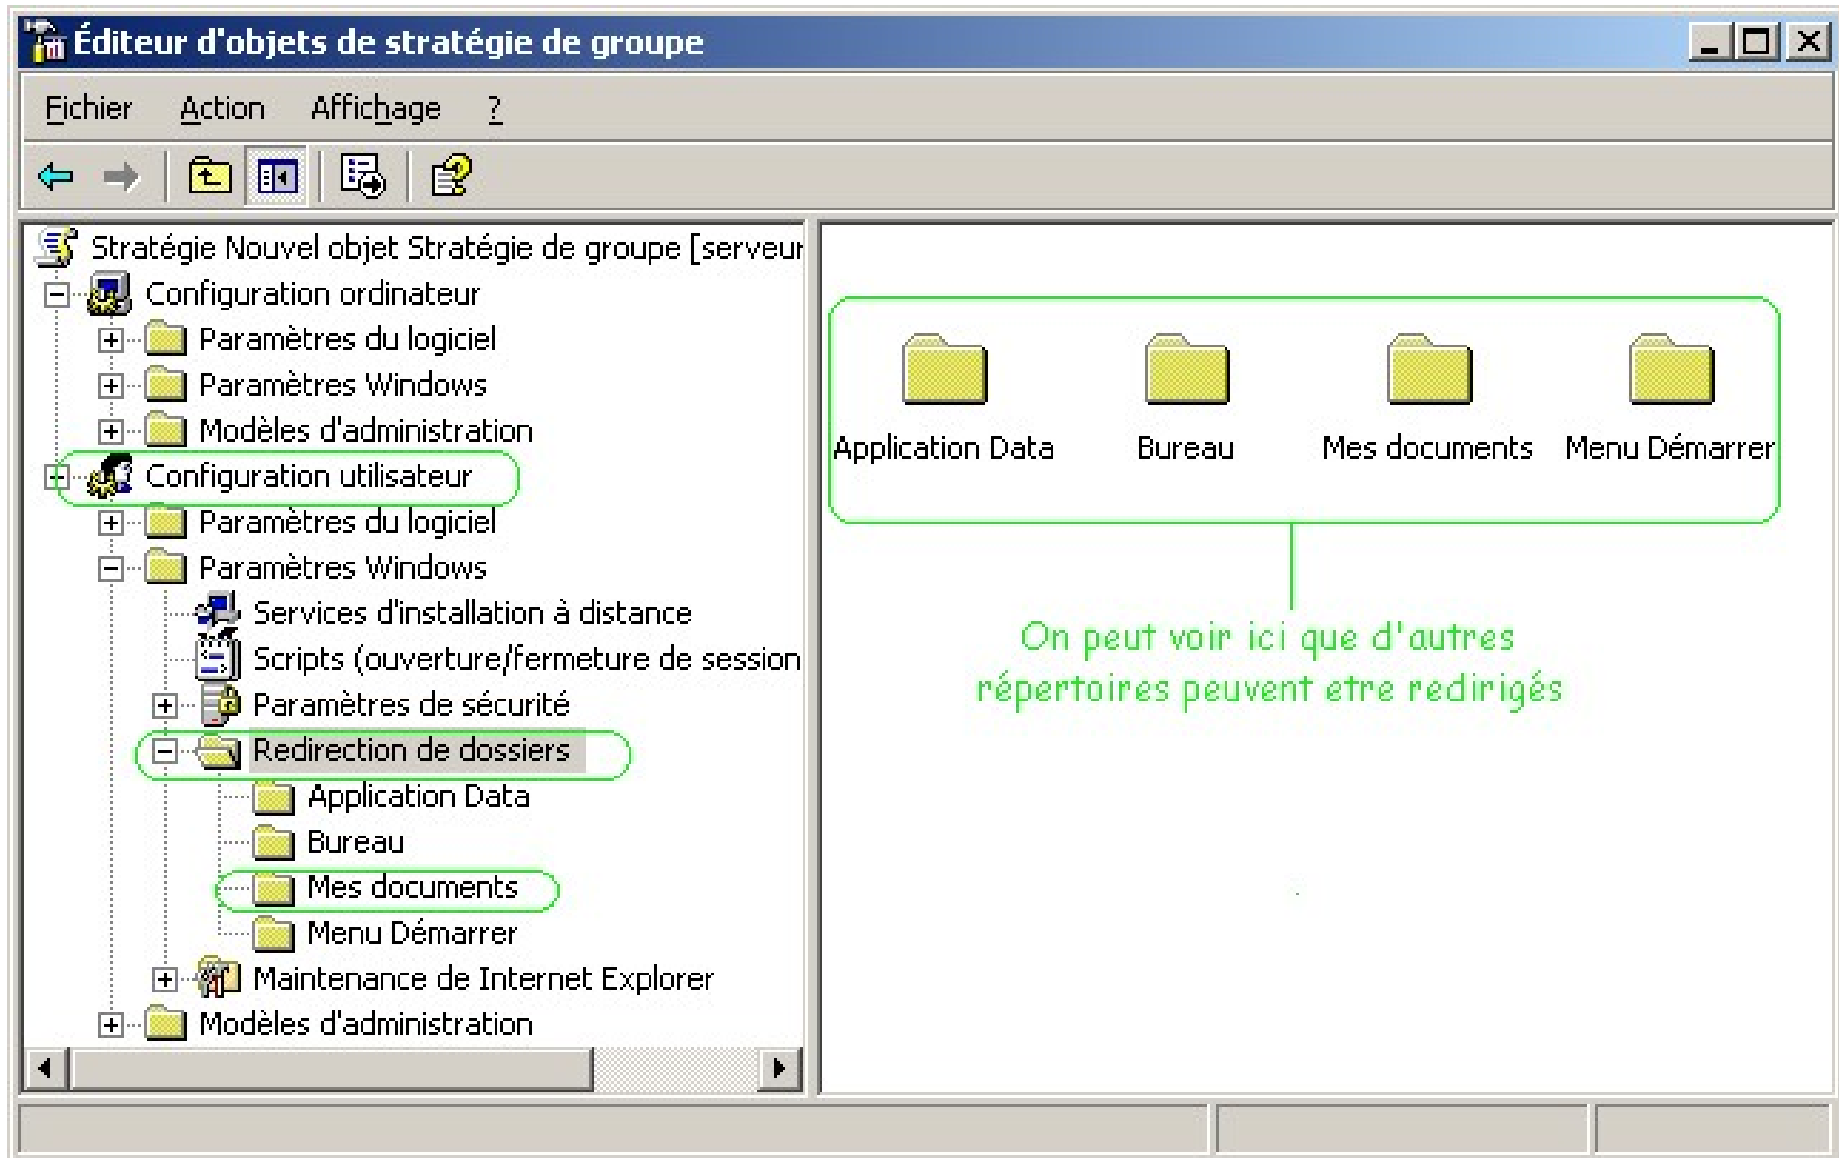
Éditeur d'objets de stratégie de groupe

Fichier Action Affichage ?

Stratégie Nouvel objet Stratégie de groupe [serveur
Configuration ordinateur
Paramètres du logiciel
Paramètres Windows
Modèles d'administration
Configuration utilisateur
Paramètres du logiciel
Paramètres Windows
Services d'installation à distance
Scripts (ouverture/fermeture de session
Paramètres de sécurité
Redirection de dossiers
Application Data
Bureau
Mes documents
Menu Démarrer
Maintenance de Internet Explorer
Modèles d'administration

Application Data
Bureau
Mes documents
Menu Démarrer

On peut voir ici que d'autres répertoires peuvent etre redirigés